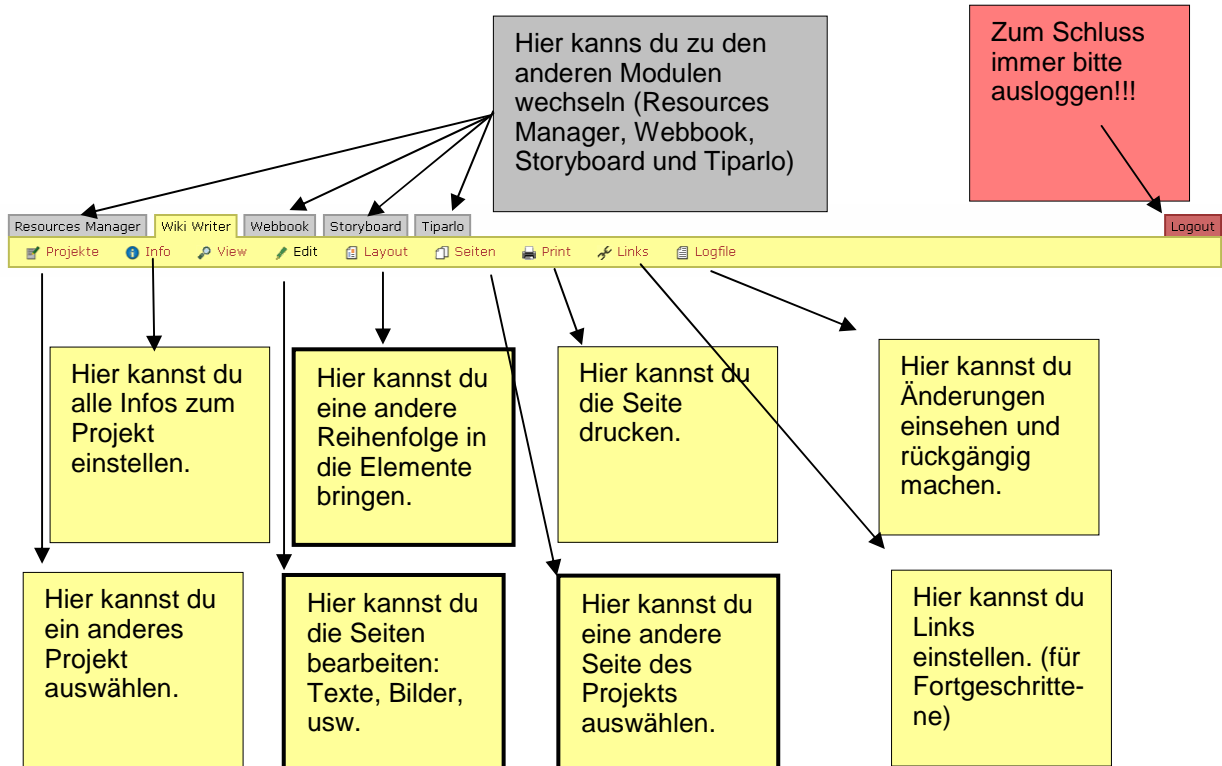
Hier kanns du zu den anderen Modulen wechseln (Resources Manager, Webbook, Storyboard und Tiparlo)

Zum Schluss immer bitte ausloggen!!!

Resources Manager | Wiki Writer | Webbook | Storyboard | Tiparlo

Logout

Projekte | Info | View | Edit | Layout | Seiten | Print | Links | Logfile

Hier kannst du alle Infos zum Projekt einstellen.

Hier kannst du eine andere Reihenfolge in die Elemente bringen.

Hier kannst du die Seite drucken.

Hier kannst du Änderungen einsehen und rückgängig machen.

Hier kannst du ein anderes Projekt auswählen.

Hier kannst du die Seiten bearbeiten: Texte, Bilder, usw.

Hier kannst du eine andere Seite des Projekts auswählen.

Hier kannst du Links einstellen. (für Fortgeschrittene)